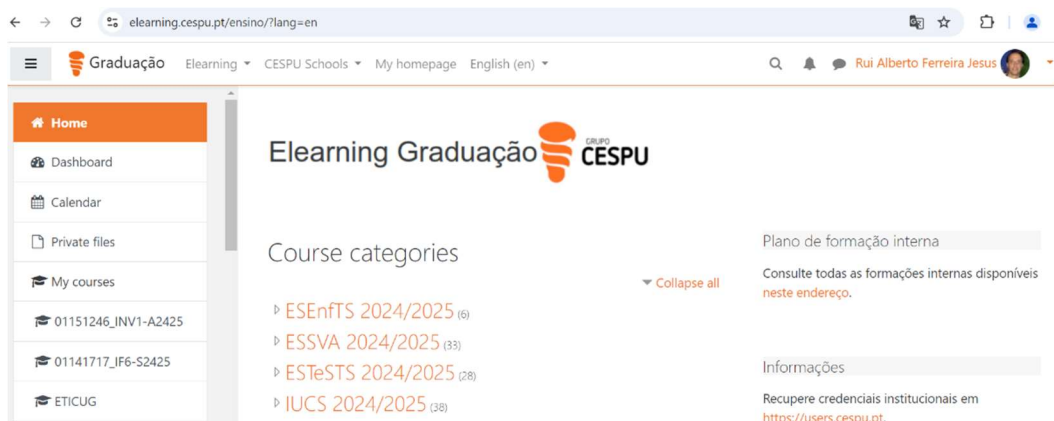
elearning.cespu.pt/ensino/?lang=en

Graduação Elearning CESPU Schools My homepage English (en) Rui Alberto Ferreira Jesus

Home
Dashboard
Calendar
Private files
My courses
01151246_INV1-A2425
01141717_IF6-S2425
ETICUG

Elearning Graduação GRUPO CESPU

Course categories

Collapse all

ESEnfTS 2024/2025 (6)
ESSVA 2024/2025 (33)
ESTeSTS 2024/2025 (28)
IUCS 2024/2025 (38)

Plano de formação interna

Consulte todas as formações internas disponíveis neste endereço.

Informações

Recupere credenciais institucionais em https://users.cespu.pt.